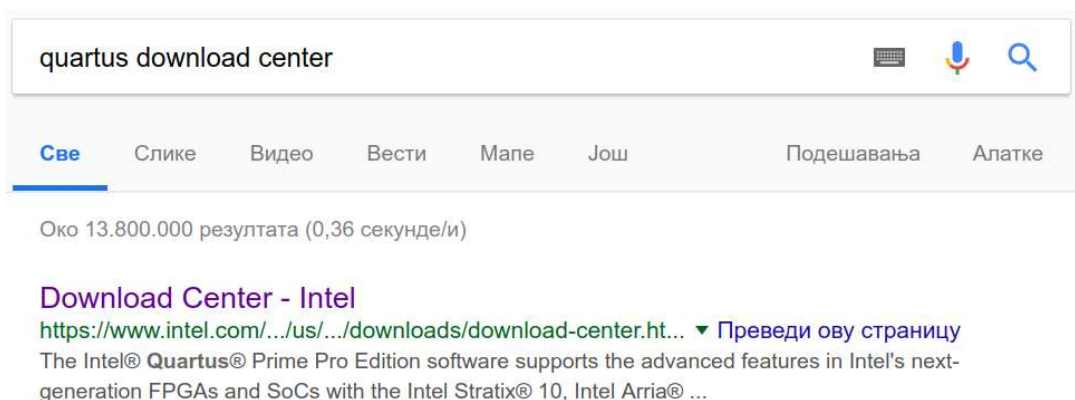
quartus download center

Све Слике Видео Вести Мапе Још Подешавања Алатке

Око 13.800.000 резултата (0,36 секунде/и)

Download Center - Intel
https://www.intel.com/.../us/.../downloads/download-center.ht... ▾ Преведи ову страницу
The Intel® Quartus® Prime Pro Edition software supports the advanced features in Intel's next-generation FPGAs and SoCs with the Intel Stratix® 10, Intel Arria® ...